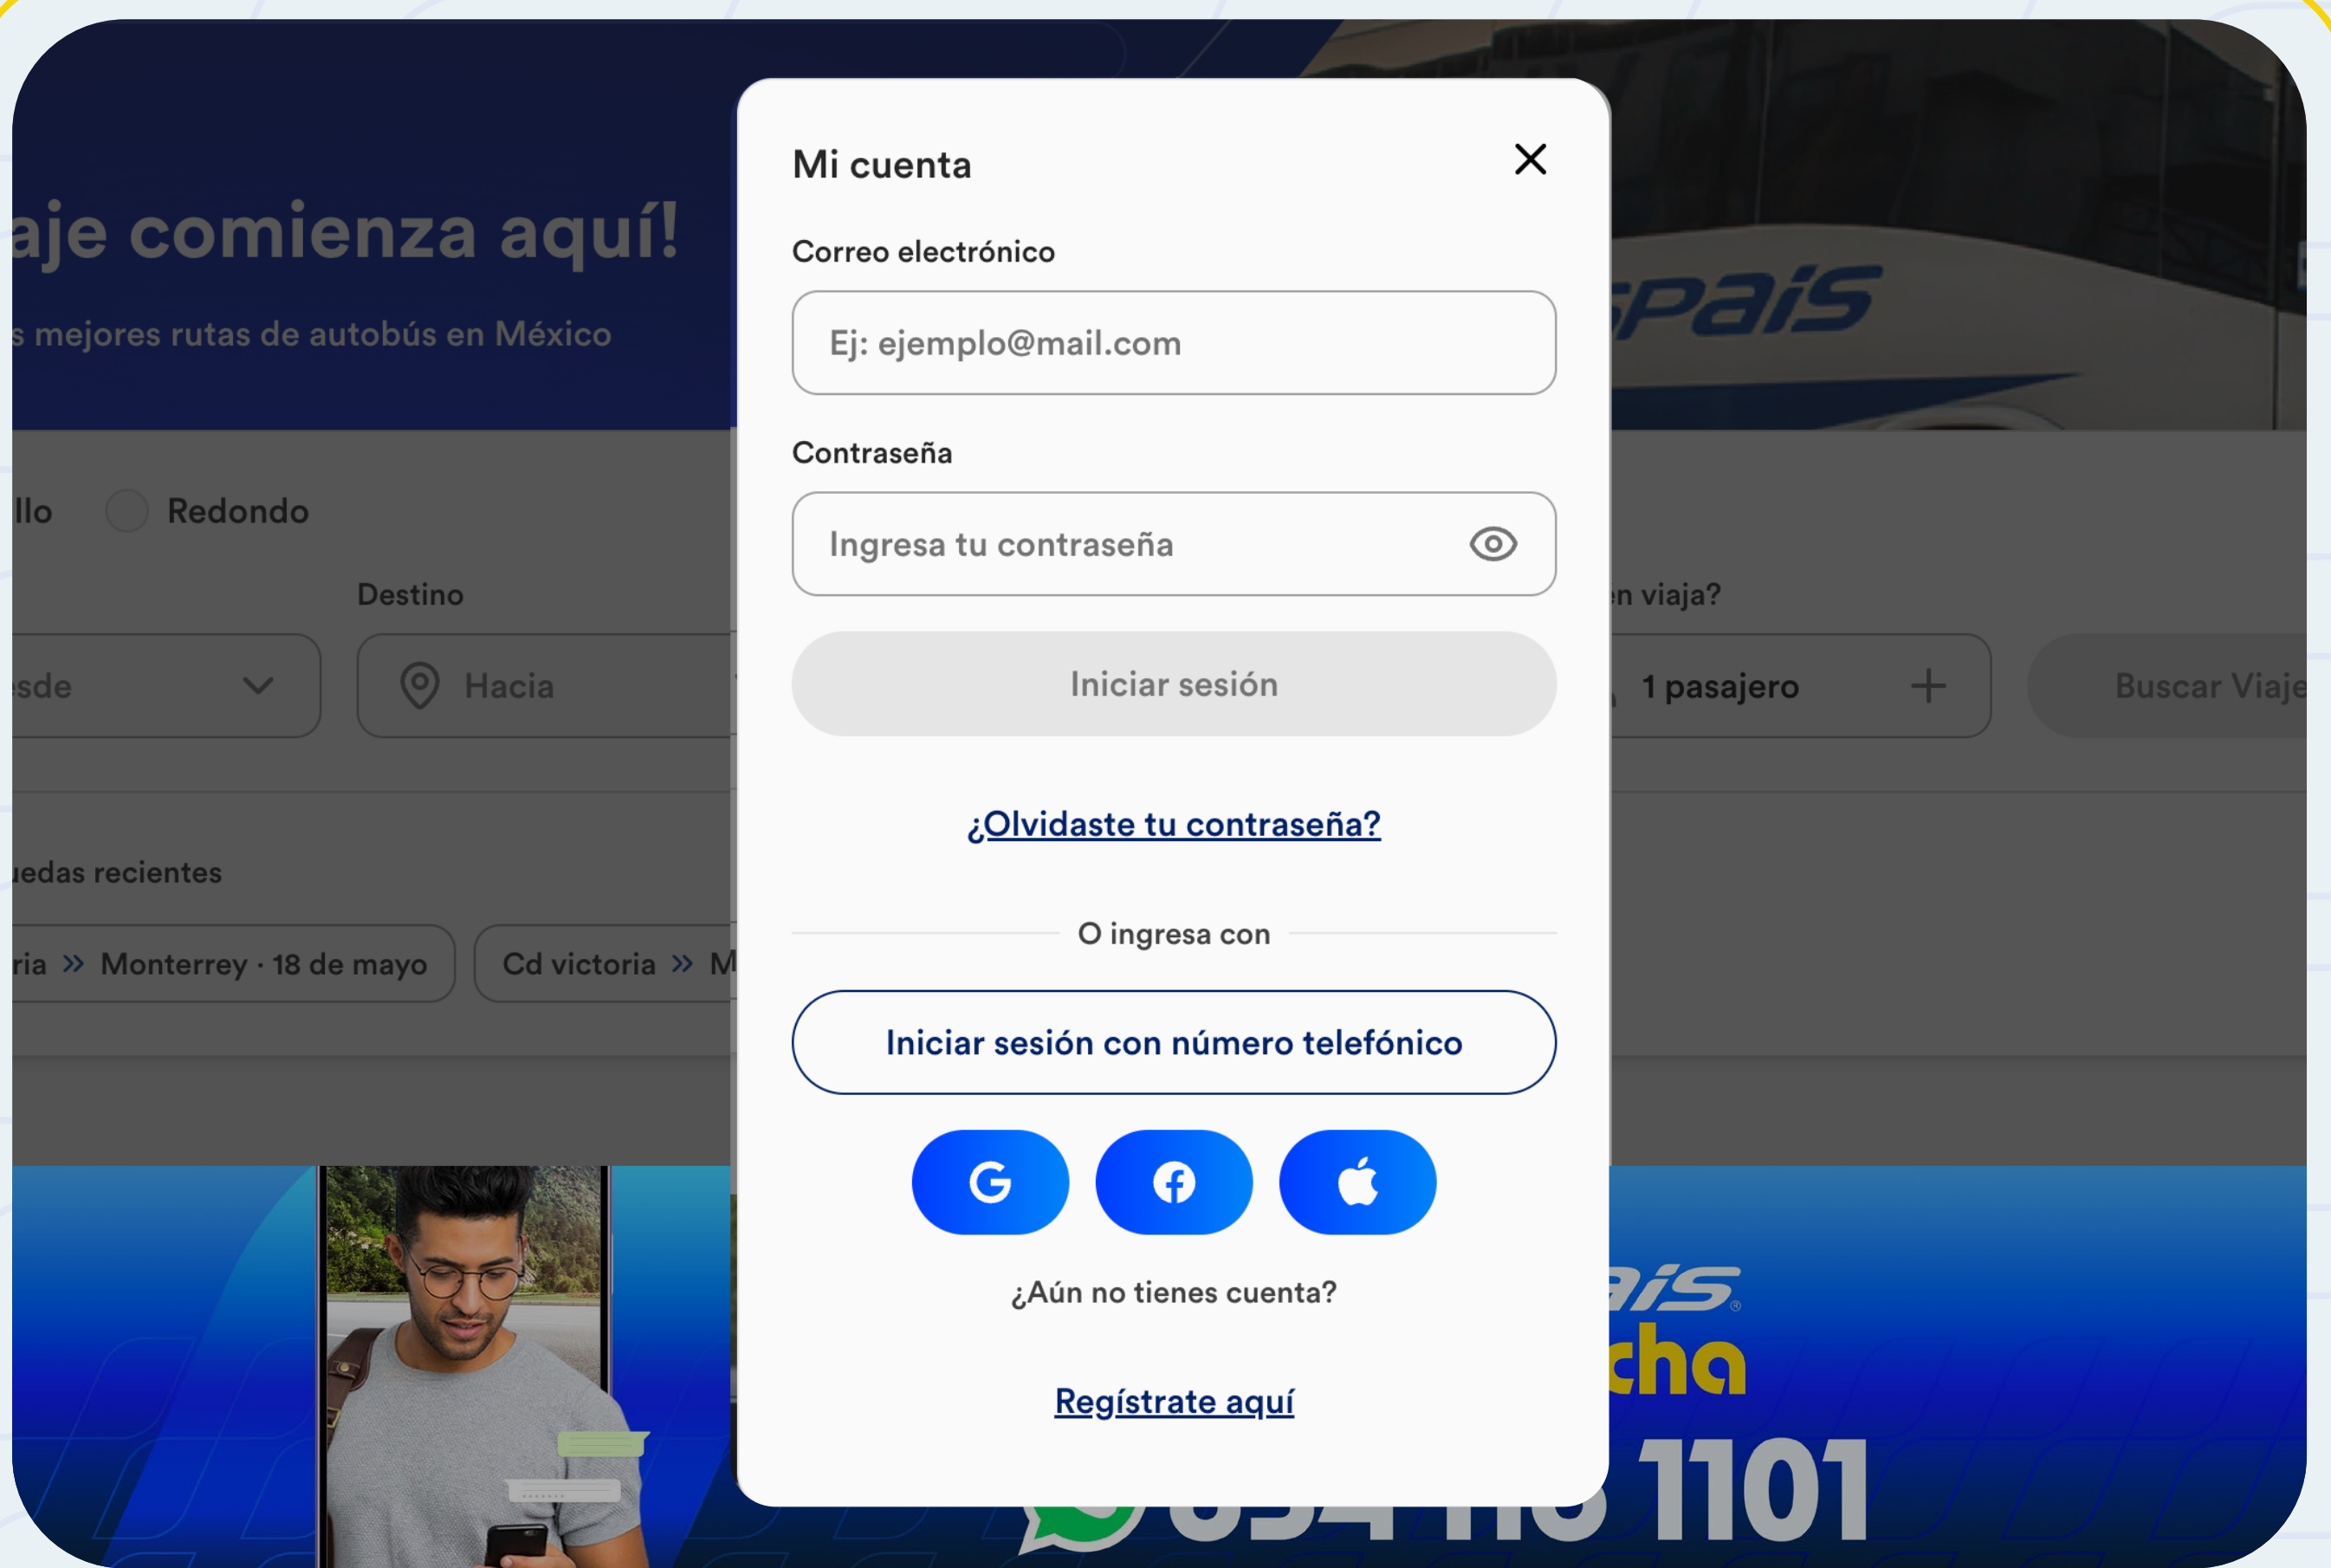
aje comienza aquí!

s mejores rutas de autobús en México

llo Redondo

Destino

sde

Hacia

n viaja?

1 pasajero +

Buscar Viaje

uedas recientes

ria » Monterrey · 18 de mayo

Cd victoria » M

spais

Mi cuenta

Correo electrónico

Ej: ejemplo@mail.com

Contraseña

Ingresa tu contraseña

Iniciar sesión

¿Olvidaste tu contraseña?

O ingresa con

Iniciar sesión con número telefónico

¿Aún no tienes cuenta?

Regístrate aquí

ais

cha

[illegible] 1101